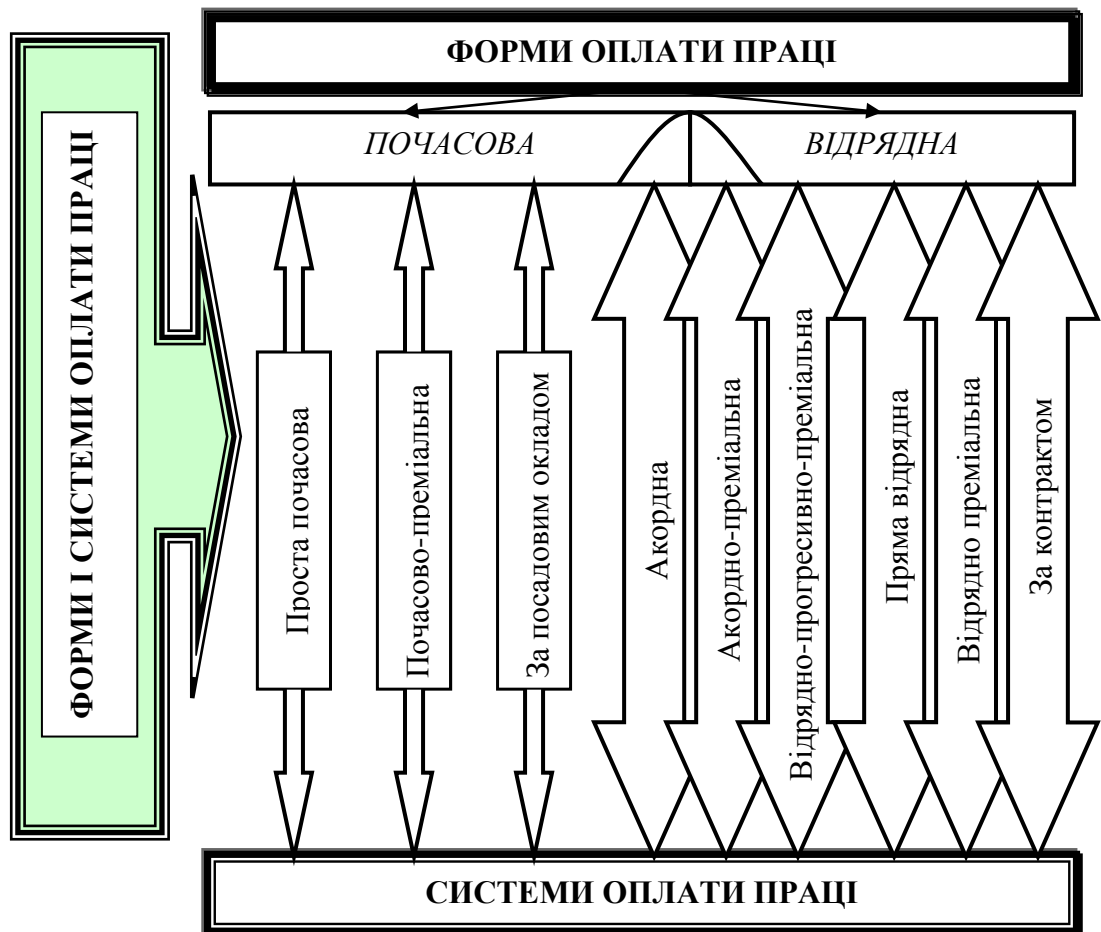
ФОРМИ І СИСТЕМИ ОПЛАТИ ПРАЦІ

ФОРМИ ОПЛАТИ ПРАЦІ

ПОЧАСОВА

ВІДРЯДНА

Проста почасова

Почасово-преміальна

За посадовим окладом

Акордна

Акордно-преміальна

Відрядно-прогресивно-преміальна

Пряма відрядна

Відрядно преміальна

За контрактом

СИСТЕМИ ОПЛАТИ ПРАЦІ